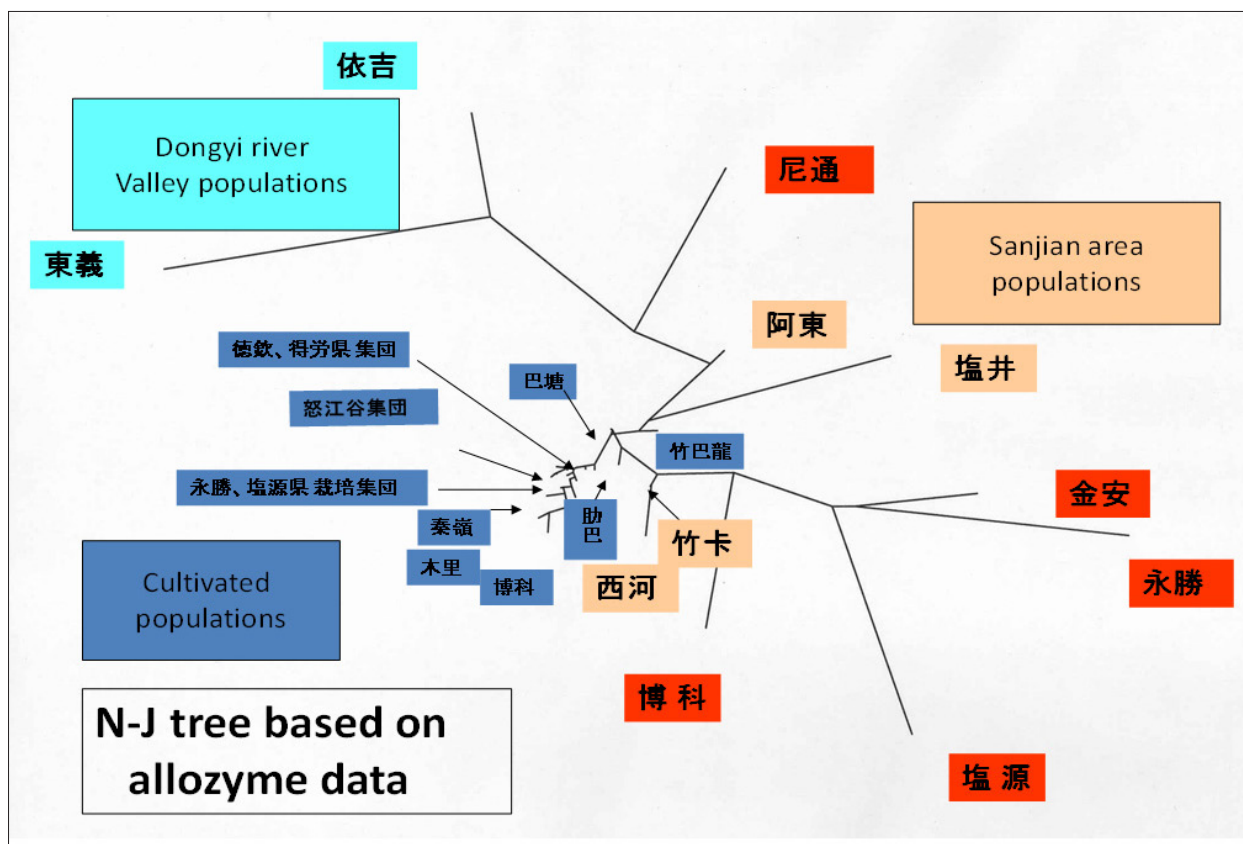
依吉

Dongyi river Valley populations

東義

尼通

Sanjian area populations

阿東

塩井

徳欽、得労県 集団

巴塘

怒江谷集団

竹巴龍

永勝、塩源県 栽培集団

金安

秦嶺

助巴

竹卡

永勝

木里

博科

西河

Cultivated populations

博 科

N-J tree based on allozyme data

塩 源